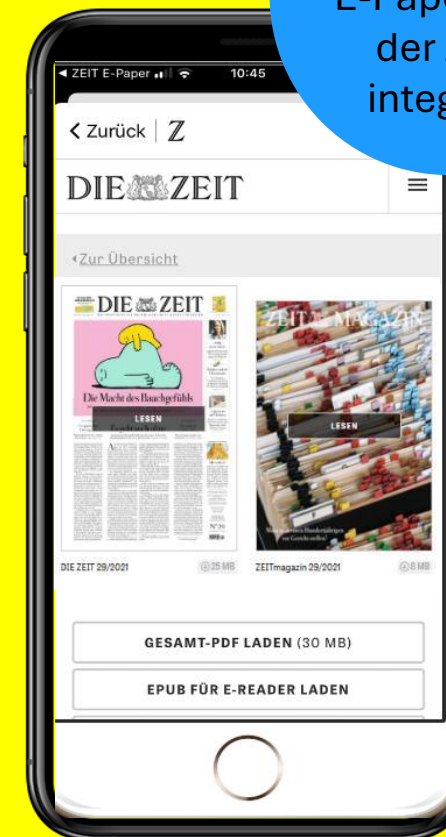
E-Pap
der
integ

◂ ZEIT E-Paper 10:45

< Zurück | Z

DIE ZEIT

‹Zur Übersicht

DIE ZEIT

Die Macht des Bauchgefühls

LESEN

ZEIT MAGAZIN

LESEN

DIE ZEIT 29/2021

25 MB

ZEITmagazin 29/2021

8 MB

GESAMT-PDF LADEN (30 MB)

EPUB FÜR E-READER LADEN